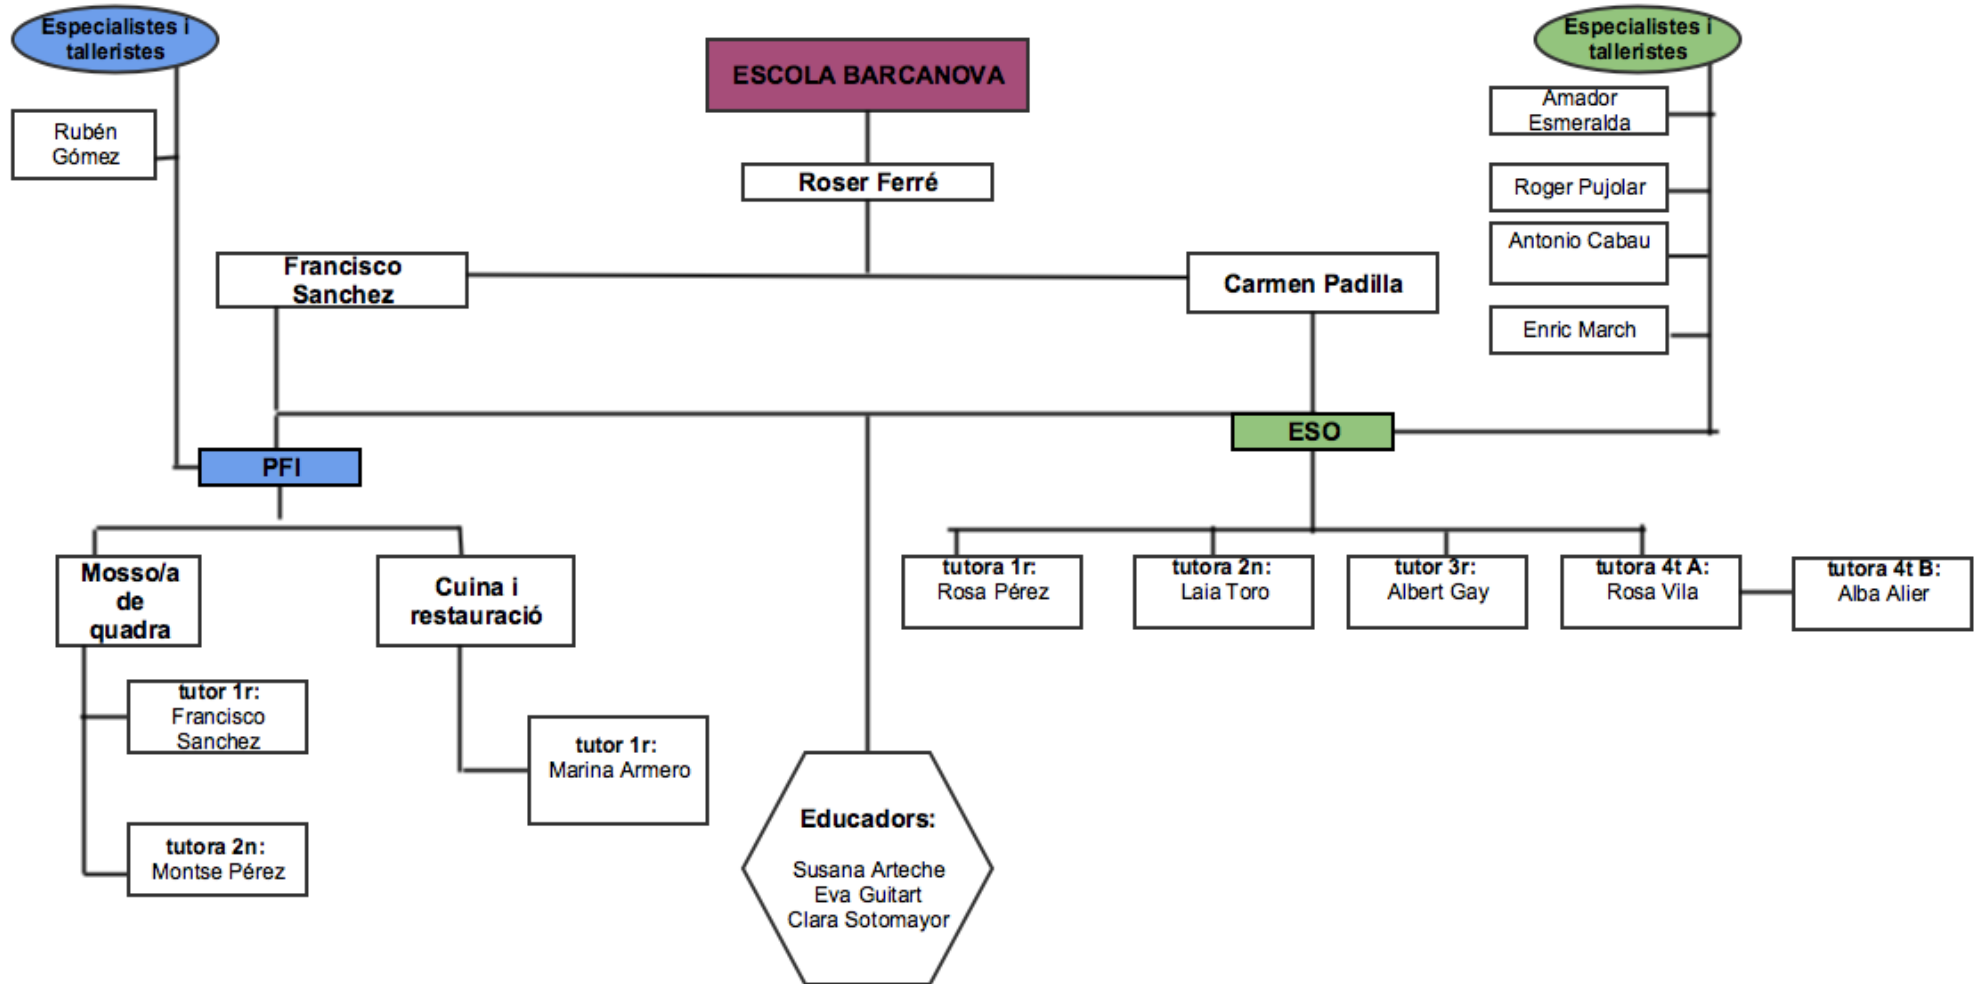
Especialistes i talleristes

Rubén Gómez

ESCOLA BARCANOVA

Roser Ferré

Especialistes i talleristes

Amador Esmeralda

Roger Pujolar

Antonio Cabau

Enric March

Francisco Sanchez

Carmen Padilla

ESO

PFI

Mosso/a de quadra

Cuina i restauració

tutor 1r: Francisco Sanchez

tutora 2n: Montse Pérez

tutor 1r: Marina Armero

Educadors:

Susana Arteche
Eva Guitart
Clara Sotomayor

tutora 1r: Rosa Pérez

tutora 2n: Laia Toro

tutor 3r: Albert Gay

tutora 4t A: Rosa Vila

tutora 4t B: Alba Alier